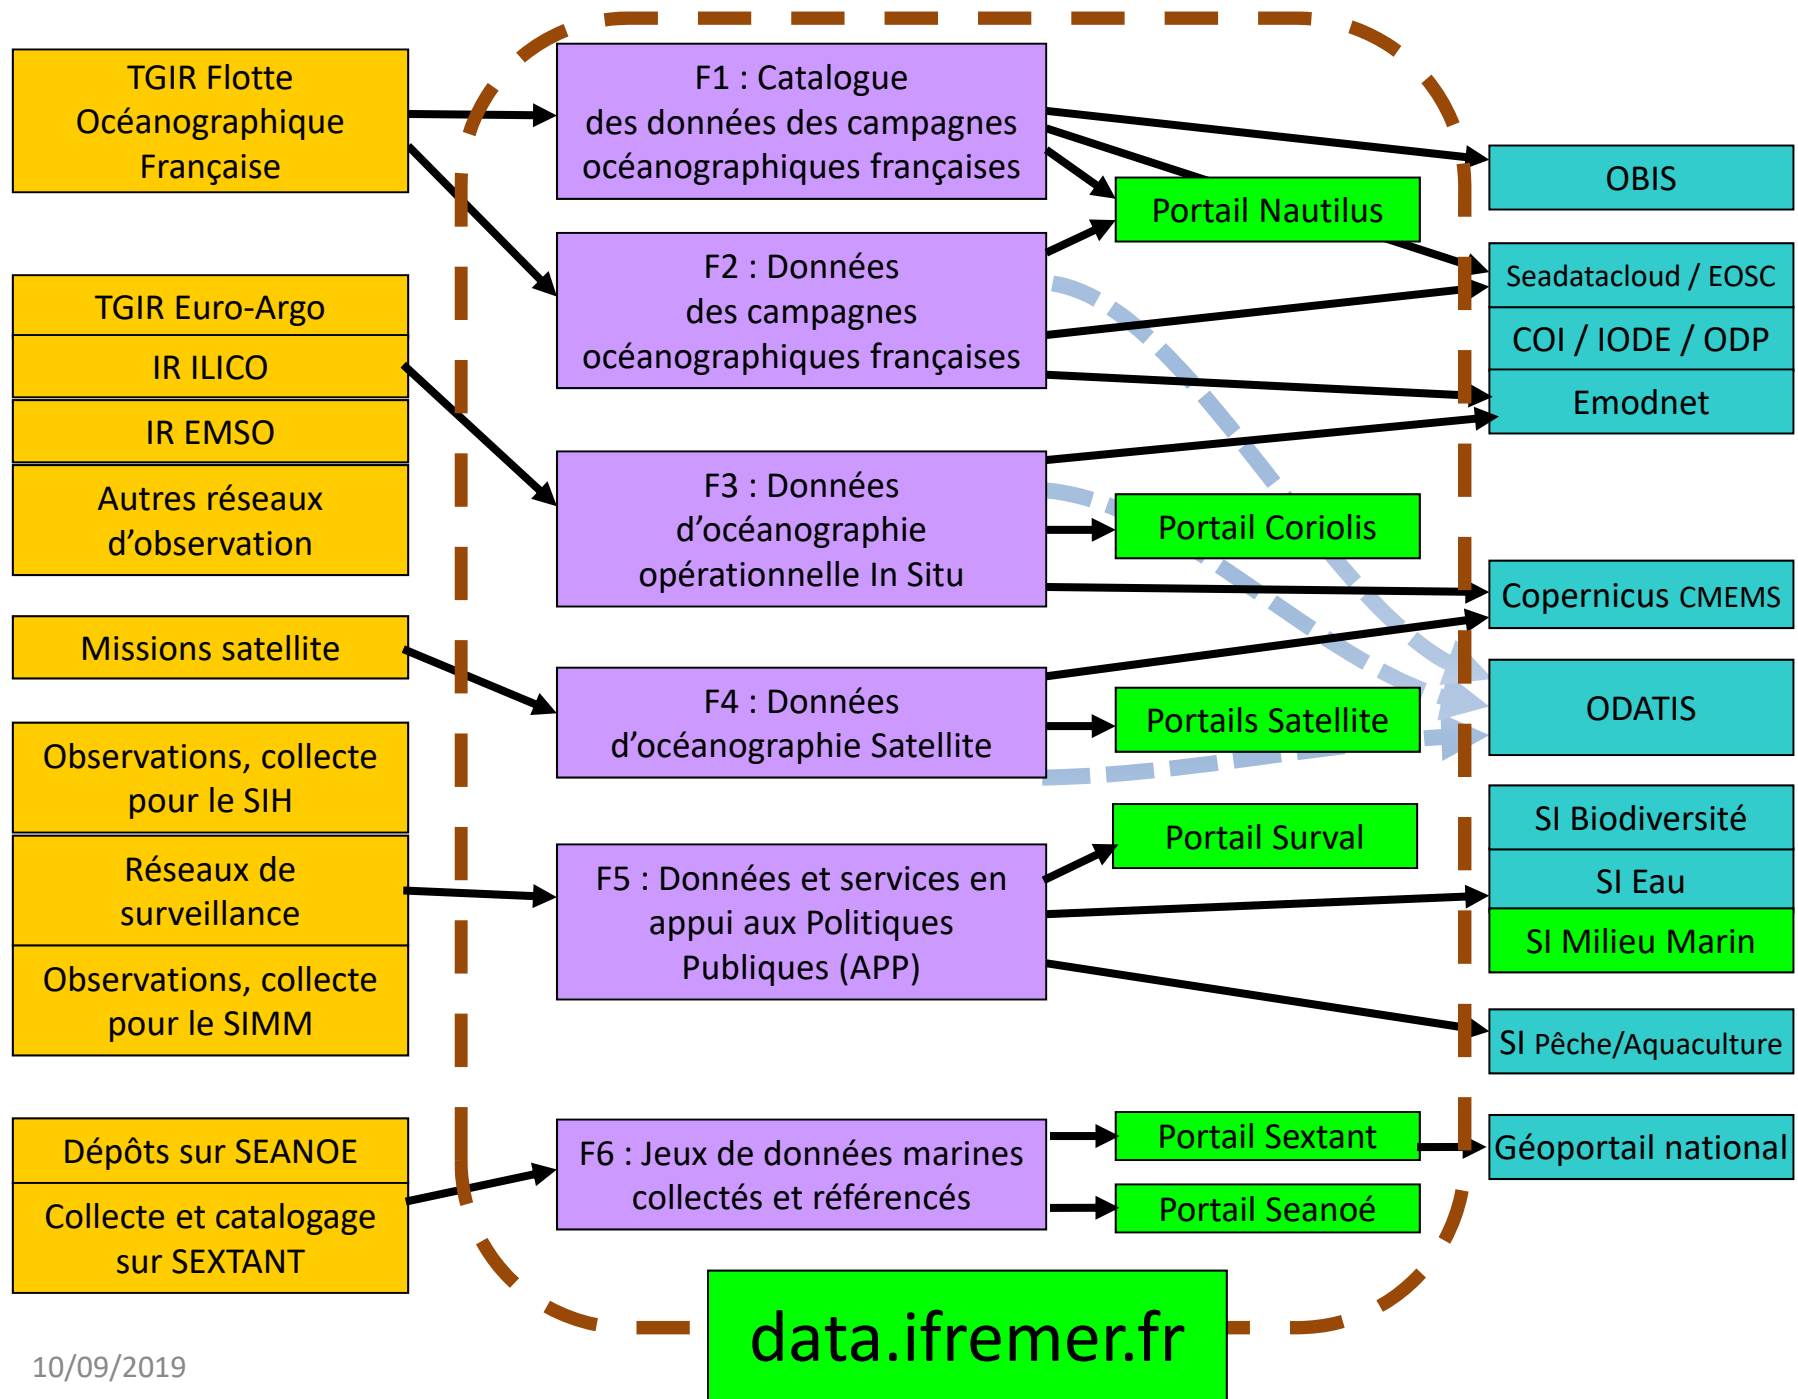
TGIR Flotte Océanographique Française

TGIR Euro-Argo

IR ILICO

IR EMSO

Autres réseaux d'observation

Missions satellite

Observations, collecte pour le SIH

Réseaux de surveillance

Observations, collecte pour le SIMM

Dépôts sur SEANOE

Collecte et catalogage sur SEXTANT

F1 : Catalogue des données des campagnes océanographiques françaises

F2 : Données des campagnes océanographiques françaises

F3 : Données d'océanographie opérationnelle In Situ

F4 : Données d'océanographie Satellite

F5 : Données et services en appui aux Politiques Publiques (APP)

F6 : Jeux de données marines collectés et référencés

Portail Nautilus

Portail Coriolis

Portails Satellite

Portail Surval

Portail Sextant

Portail Seanoé

OBIS

Seadatacloud / EOSC

COI / IODE / ODP

Emodnet

Copernicus CMEMS

ODATIS

SI Biodiversité

SI Eau

SI Milieu Marin

SI Pêche/Aquaculture

Géoportail national

data.ifremer.fr

10/09/2019